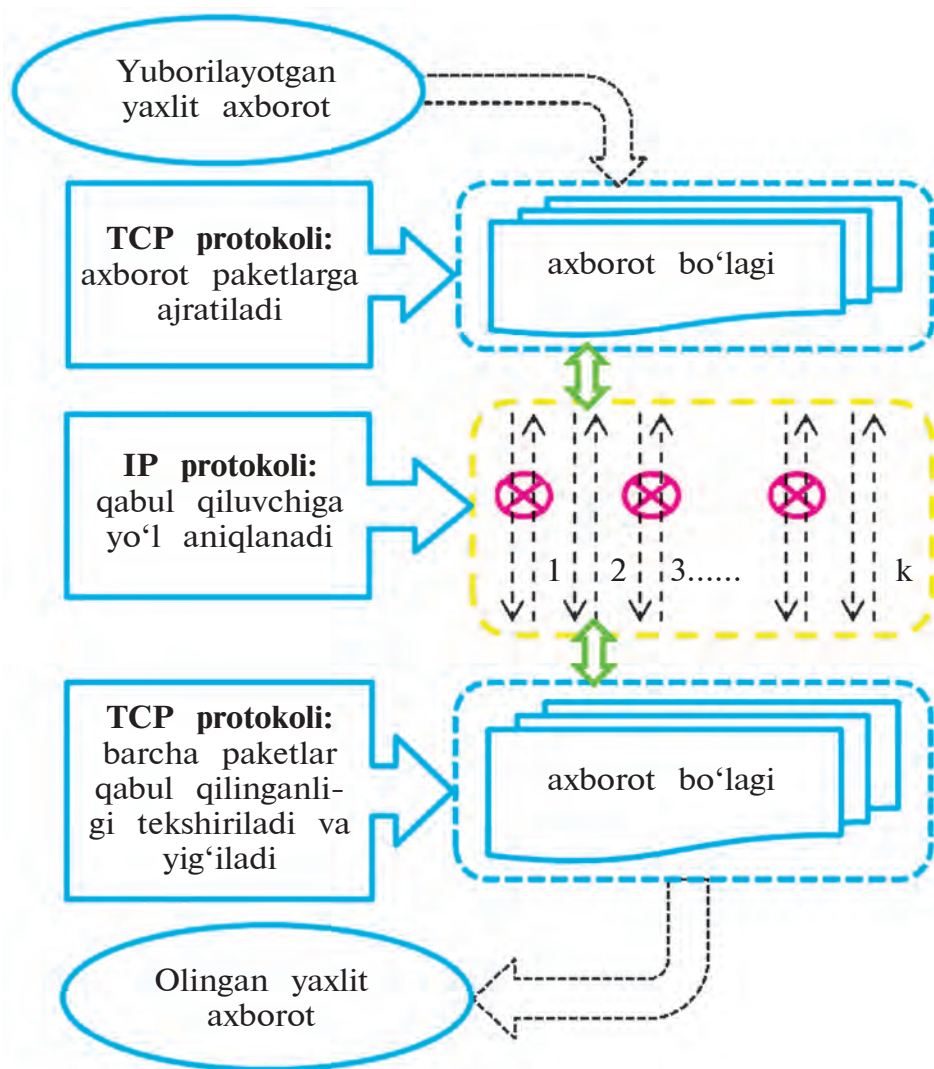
Yuborilayotgan yaxlit axborot

**TCP protokoli:** axborot paketlarga ajratiladi

axborot bo‘lagi

**IP protokoli:** qabul qiluvchiga yo‘l aniqlanadi

1 2 3...... k

**TCP protokoli:** barcha paketlar qabul qilinganligi tekshiriladi va yig‘iladi

axborot bo‘lagi

Olingan yaxlit axborot